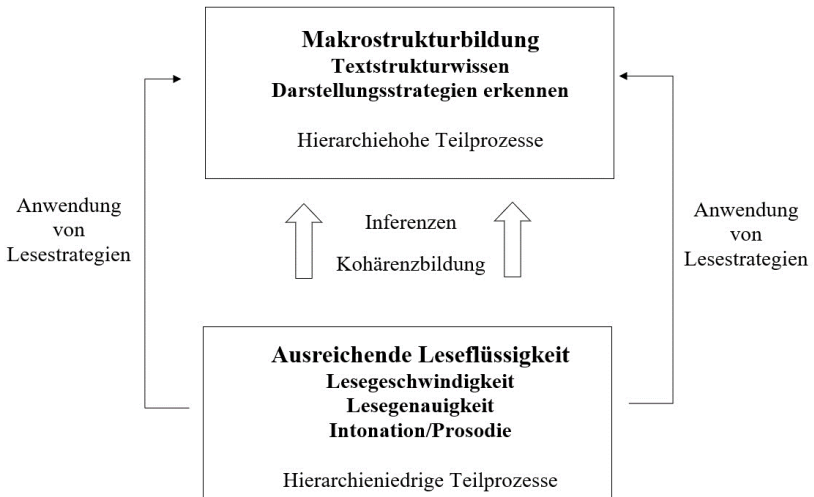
Makrostrukturbildung
Textstrukturwissen
Darstellungsstrategien erkennen

Hierarchiehohe Teilprozesse

Anwendung von Lesestrategien

Inferenzen

Kohärenzbildung

Anwendung von Lesestrategien

Ausreichende Leseflüssigkeit
Lesegeschwindigkeit
Lesegenauigkeit
Intonation/Prosodie

Hierarchieniedrige Teilprozesse